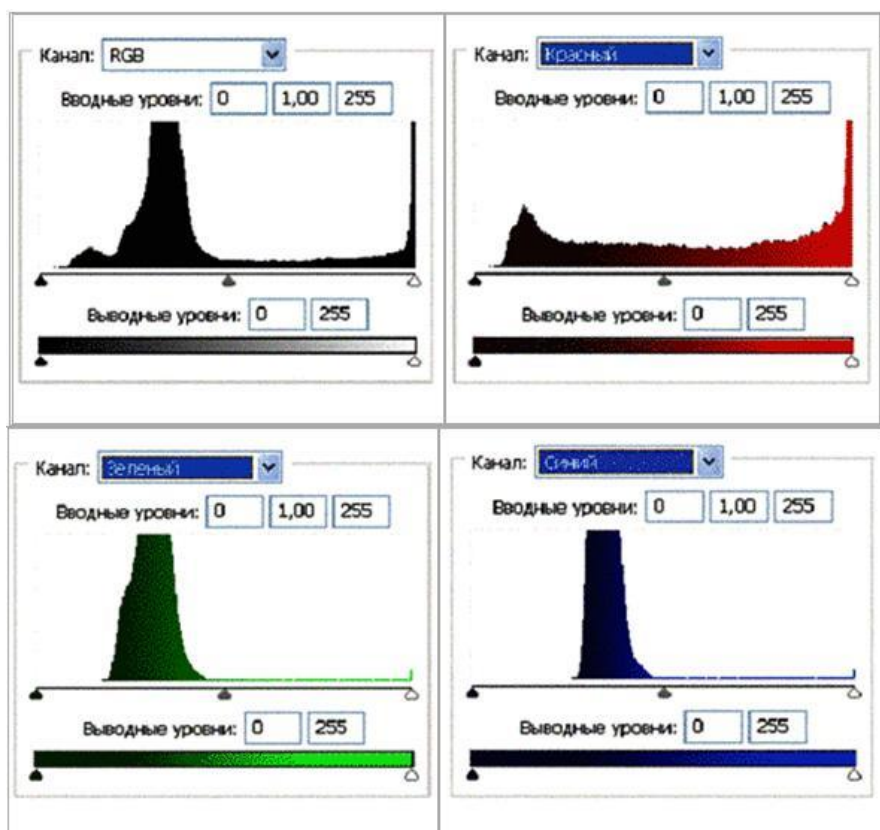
Канал: RGB

Вводные уровни: 0 1,00 255

Выводные уровни: 0 255

Канал: Красный

Вводные уровни: 0 1,00 255

Выводные уровни: 0 255

Канал: Зеленый

Вводные уровни: 0 1,00 255

Выводные уровни: 0 255

Канал: Синий

Вводные уровни: 0 1,00 255

Выводные уровни: 0 255